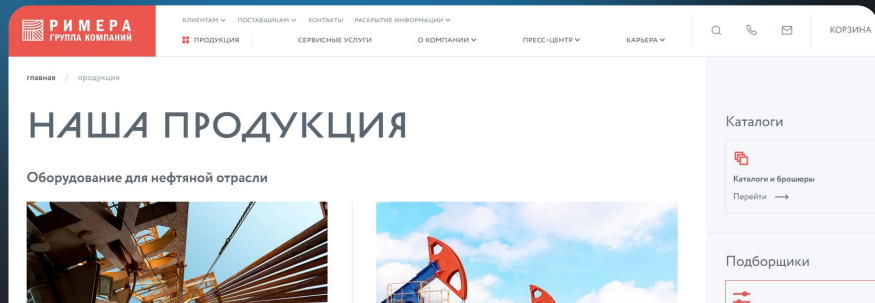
РИМЕРА
ГРУППА КОМПАНИЙ

КЛИЕНТАМ ПОСТАВЩИКАМ КОНТАКТЫ РАСКРЫТИЕ ИНФОРМАЦИИ

ПРОДУКЦИЯ СЕРВИСНЫЕ УСЛУГИ О КОМПАНИИ ПРЕСС-ЦЕНТР КАРЬЕРА

КОРЗИНА

главная / продукция

НАША ПРОДУКЦИЯ

Оборудование для нефтяной отрасли

Каталоги

Каталоги и брошюры

Перейти

Подборщики